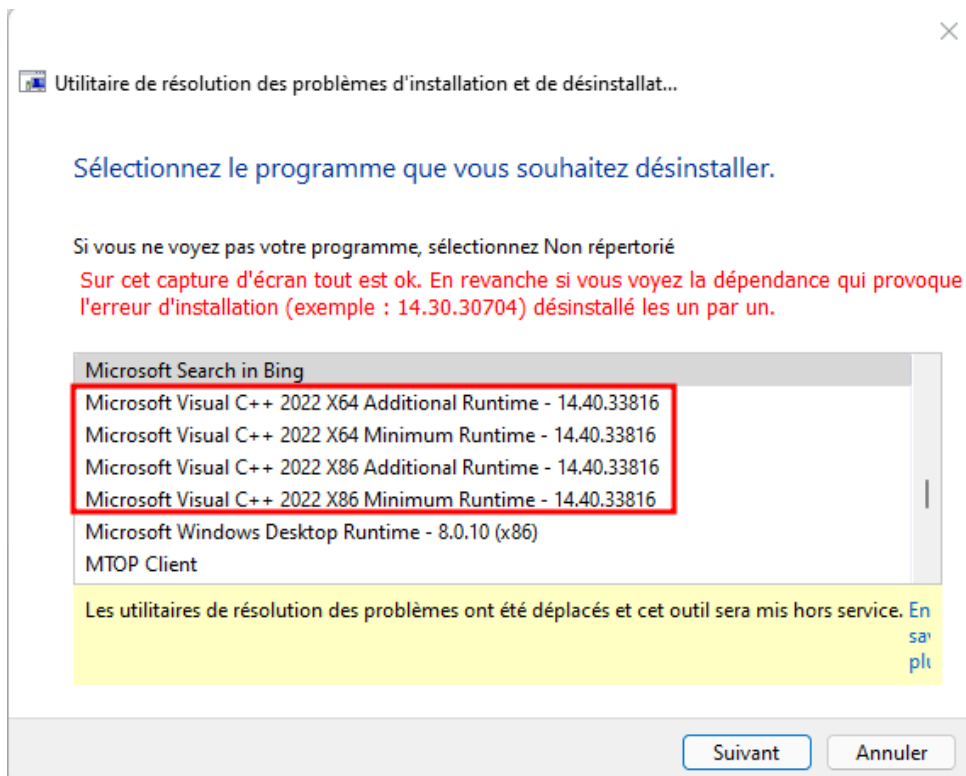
Utilitaire de résolution des problèmes d'installation et de désinstallat...

Sélectionnez le programme que vous souhaitez désinstaller.

Si vous ne voyez pas votre programme, sélectionnez Non répertorié

Sur cet capture d'écran tout est ok. En revanche si vous voyez la dépendance qui provoque l'erreur d'installation (exemple : 14.30.30704) désinstallé les un par un.

Microsoft Search in Bing
Microsoft Visual C++ 2022 X64 Additional Runtime - 14.40.33816
Microsoft Visual C++ 2022 X64 Minimum Runtime - 14.40.33816
Microsoft Visual C++ 2022 X86 Additional Runtime - 14.40.33816
Microsoft Visual C++ 2022 X86 Minimum Runtime - 14.40.33816
Microsoft Windows Desktop Runtime - 8.0.10 (x86)
MTOP Client

Les utilitaires de résolution des problèmes ont été déplacés et cet outil sera mis hors service. En sa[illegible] plu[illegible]

Suivant Annuler